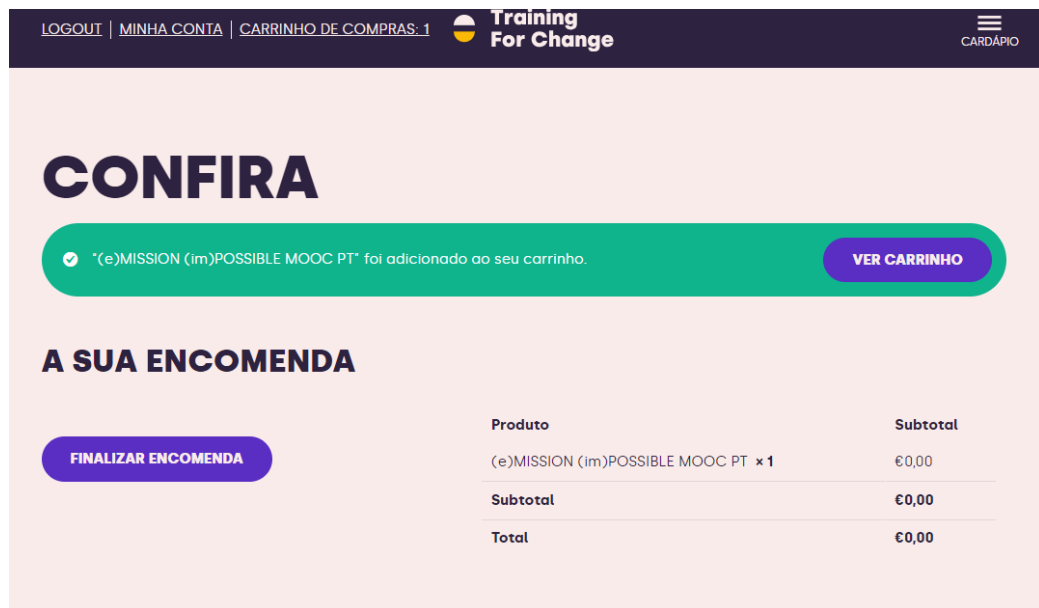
LOGOUT | MINHA CONTA | CARRINHO DE COMPRAS: 1

Training For Change

CARDÁPIO

CONFIRA

"(e)MISSION (im)POSSIBLE MOOC PT" foi adicionado ao seu carrinho.

VER CARRINHO

A SUA ENCOMENDA

FINALIZAR ENCOMENDA

| Produto | Subtotal |
|---|---|
| (e)MISSION (im)POSSIBLE MOOC PT × 1 | €0,00 |
| Subtotal | €0,00 |
| Total | €0,00 |